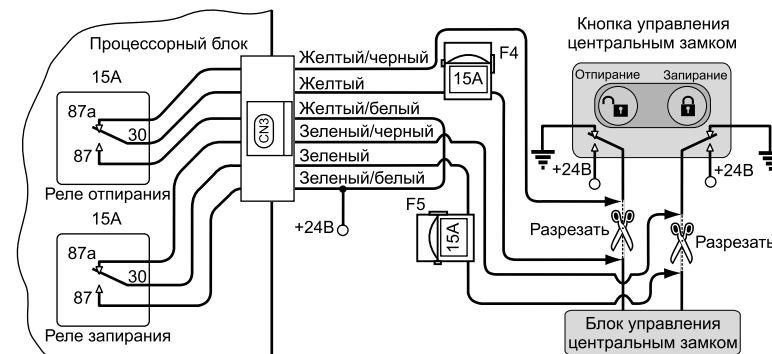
Процессорный блок

15A

87a

30

87

Реле отпирания

15A

87a

30

87

Реле запирания

CN3

Желтый/черный

Желтый

Желтый/белый

Зеленый/черный

Зеленый

Зеленый/белый

+24В

F4

15A

F5

15A

Кнопка управления центральным замком

Отпирание

Запирание

+24В

+24В

Разрезать

Разрезать

Блок управления центральным замком